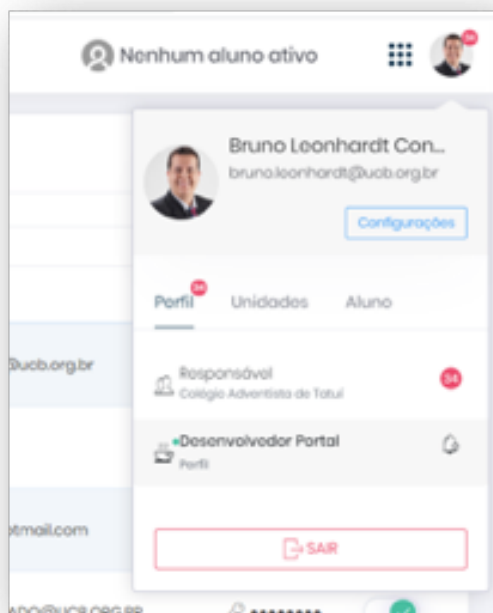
Nenhum aluno ativo

34

Bruno Leonhardt Con...
bruno.leonhardt@ucb.org.br

Configurações

Perfil 34 Unidades Aluno

@ucb.org.br

Responsável
Colégio Adventista de Tatuí
34

Desenvolvedor Portal
Perfil

otmail.com

SAIR

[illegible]@UCB.ORG.BR